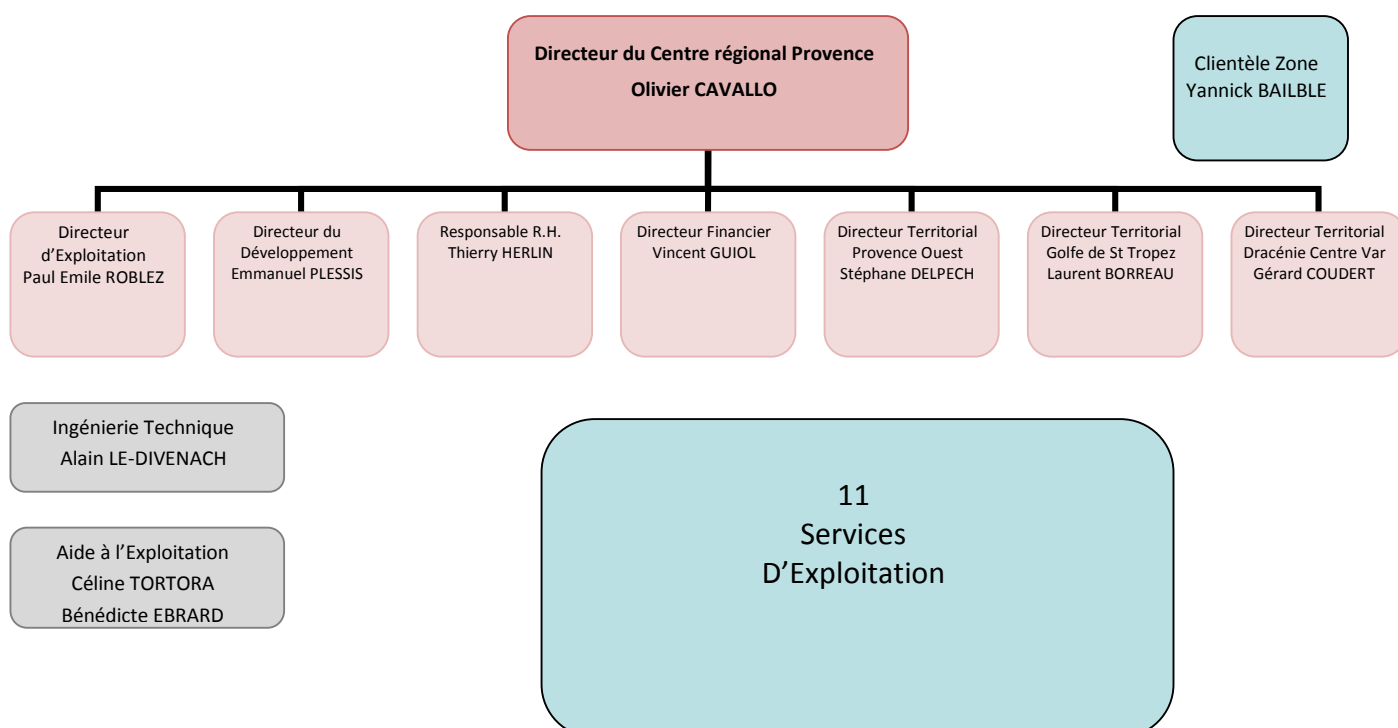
Directeur du Centre régional Provence
Olivier CAVALLO

Clientèle Zone
Yannick BAILBLE

Directeur d'Exploitation
Paul Emile ROBLEZ

Directeur du Développement
Emmanuel PLESSIS

Responsable R.H.
Thierry HERLIN

Directeur Financier
Vincent GUIOL

Directeur Territorial
Provence Ouest
Stéphane DELPECH

Directeur Territorial
Golfe de St Tropez
Laurent BORREAU

Directeur Territorial
Dracénie Centre Var
Gérard COUDERT

Ingénierie Technique
Alain LE-DIVENACH

Aide à l'Exploitation
Céline TORTORA
Bénédicte EBRARD

11
Services
D'Exploitation